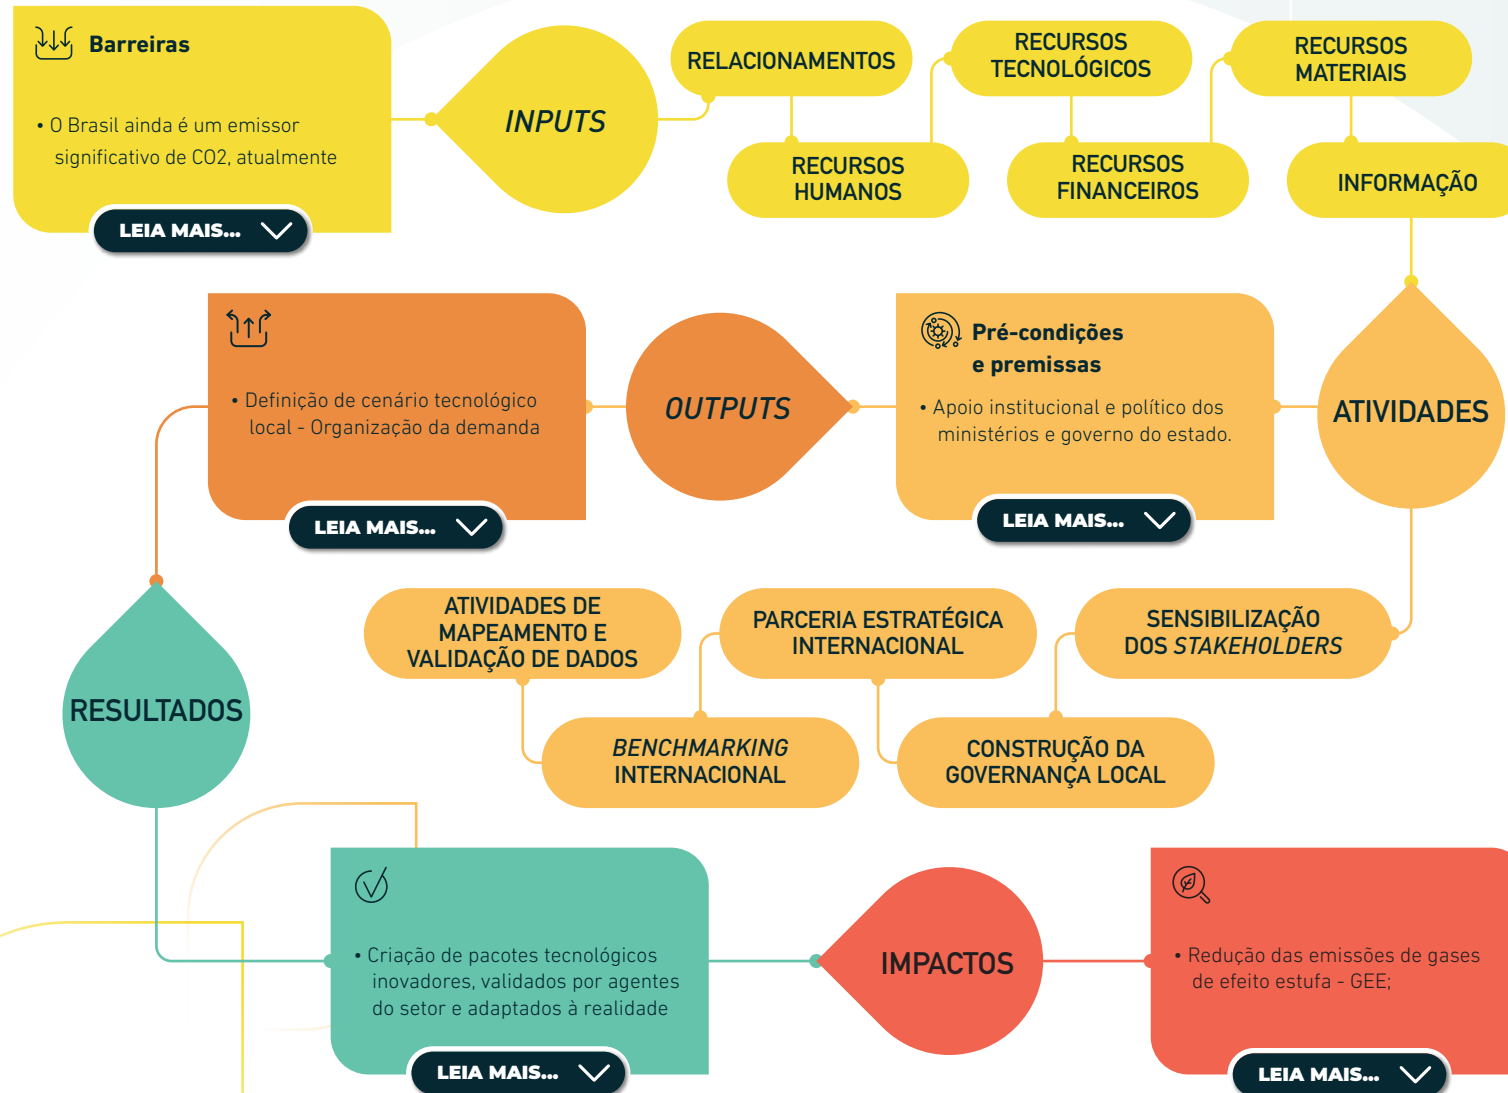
Barreiras

• O Brasil ainda é um emissor significativo de CO2, atualmente

LEIA MAIS...

INPUTS

RELACIONAMENTOS

RECURSOS HUMANOS

RECURSOS TECNOLÓGICOS

RECURSOS FINANCEIROS

RECURSOS MATERIAIS

INFORMAÇÃO

• Definição de cenário tecnológico local - Organização da demanda

LEIA MAIS...

OUTPUTS

Pré-condições e premissas

• Apoio institucional e político dos ministérios e governo do estado.

LEIA MAIS...

ATIVIDADES

ATIVIDADES DE MAPEAMENTO E VALIDAÇÃO DE DADOS

PARCERIA ESTRATÉGICA INTERNACIONAL

SENSIBILIZAÇÃO DOS *STAKEHOLDERS*

*BENCHMARKING* INTERNACIONAL

CONSTRUÇÃO DA GOVERNANÇA LOCAL

RESULTADOS

• Criação de pacotes tecnológicos inovadores, validados por agentes do setor e adaptados à realidade

LEIA MAIS...

IMPACTOS

• Redução das emissões de gases de efeito estufa - GEE;

LEIA MAIS...